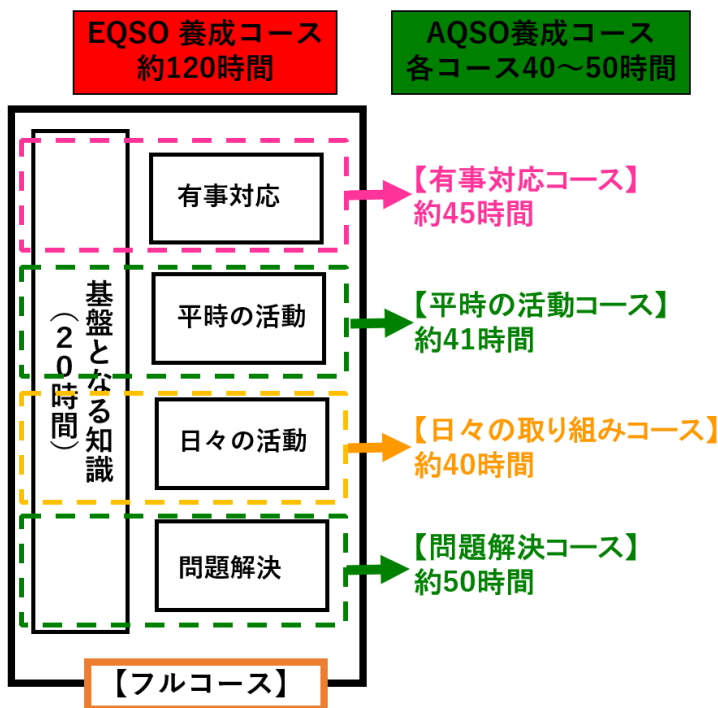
EQSO 養成コース
約120時間

AQSO養成コース
各コース40～50時間

基盤となる知識
（２０時間）

有事対応

平時の活動

日々の活動

問題解決

【フルコース】

【有事対応コース】
約45時間

【平時の活動コース】
約41時間

【日々の取り組みコース】
約40時間

【問題解決コース】
約50時間